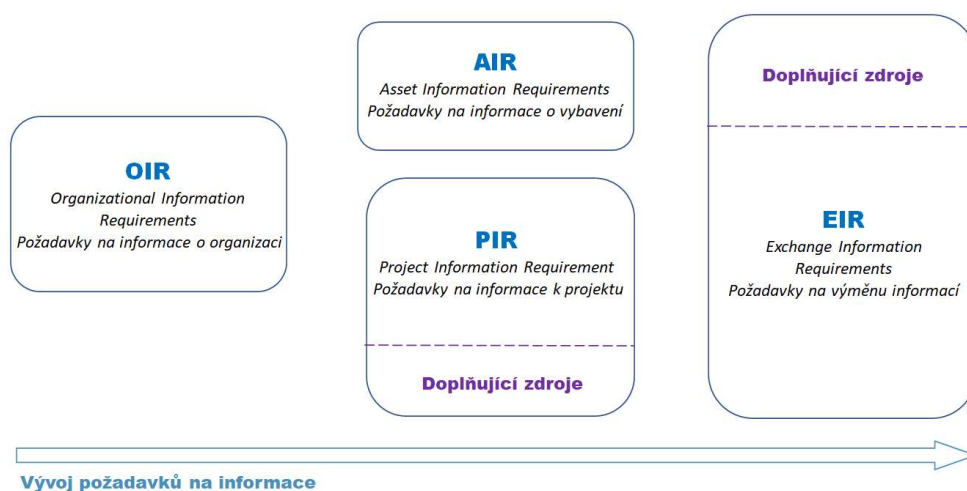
OIR
Organizational Information Requirements
Požadavky na informace o organizaci

AIR
Asset Information Requirements
Požadavky na informace o vybavení

PIR
Project Information Requirement
Požadavky na informace k projektu

Doplňující zdroje

Doplňující zdroje

EIR
Exchange Information Requirements
Požadavky na výměnu informací

Vývoj požadavků na informace